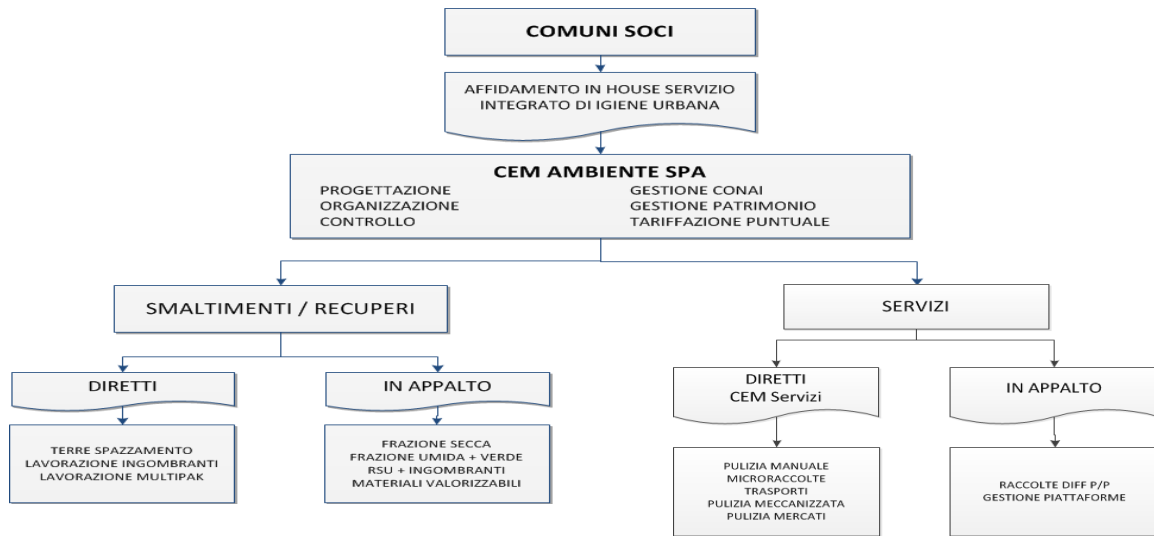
COMUNI SOCI

AFFIDAMENTO IN HOUSE SERVIZIO INTEGRATO DI IGIENE URBANA

CEM AMBIENTE SPA

PROGETTAZIONE
ORGANIZZAZIONE
CONTROLLO

GESTIONE CONAI
GESTIONE PATRIMONIO
TARIFFAZIONE PUNTUALE

SMALTIMENTI / RECUPERI

SERVIZI

DIRETTI

IN APPALTO

DIRETTI
CEM Servizi

IN APPALTO

TERRE SPAZZAMENTO
LAVORAZIONE INGOMBRANTI
LAVORAZIONE MULTIPAK

FRAZIONE SECCA
FRAZIONE UMIDA + VERDE
RSU + INGOMBRANTI
MATERIALI VALORIZZABILI

PULIZIA MANUALE
MICRORACCOLTE
TRASPORTI
PULIZIA MECCANIZZATA
PULIZIA MERCATI

RACCOLTE DIFF P/P
GESTIONE PIATTAFORME